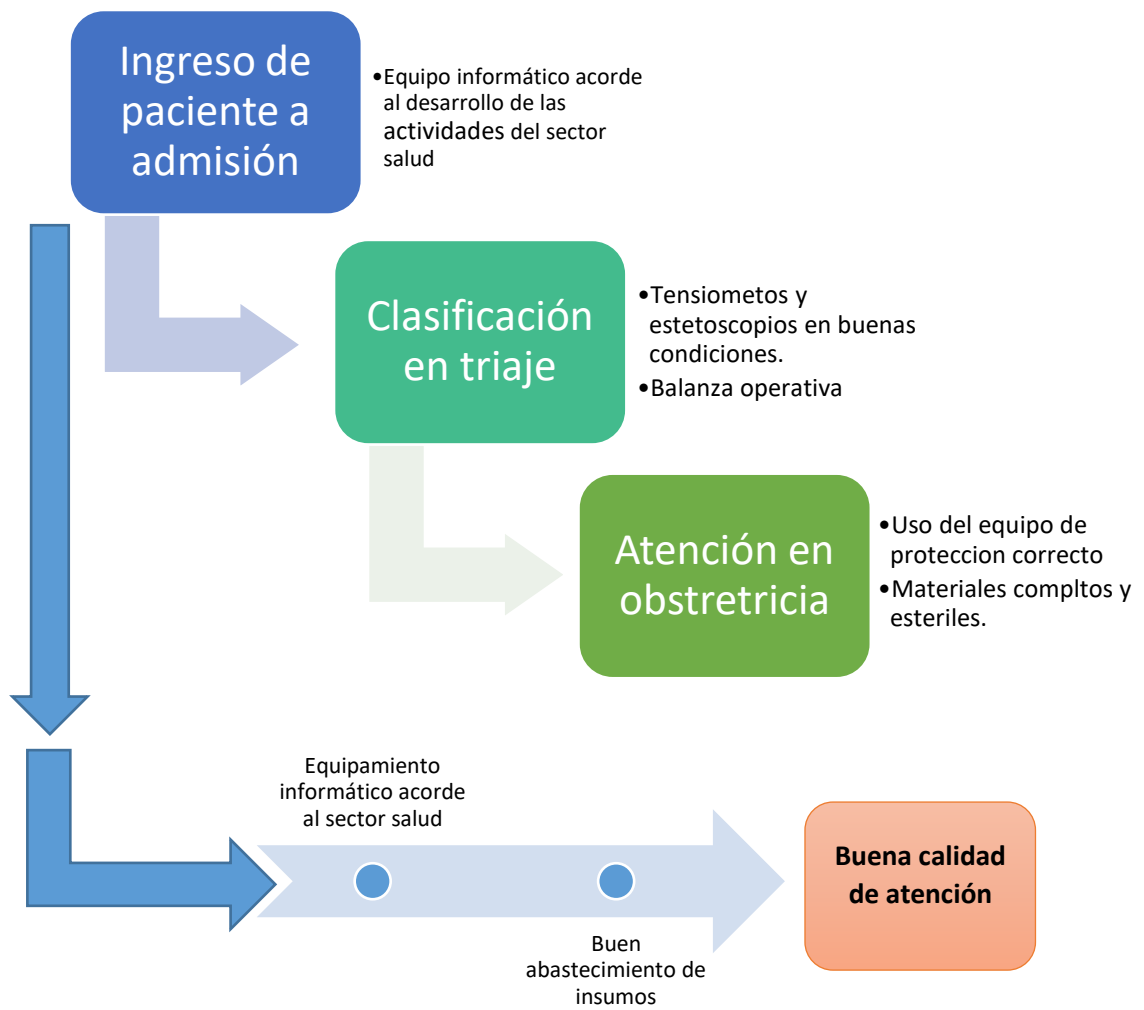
Ingreso de paciente a admisión

•Equipo informático acorde al desarrollo de las actividades del sector salud

Clasificación en triaje

•Tensiometos y estetoscopios en buenas condiciones.
•Balanza operativa

Atención en obstretricia

•Uso del equipo de proteccion correcto
•Materiales compltos y esteriles.

Equipamiento informático acorde al sector salud

Buen abastecimiento de insumos

Buena calidad de atención